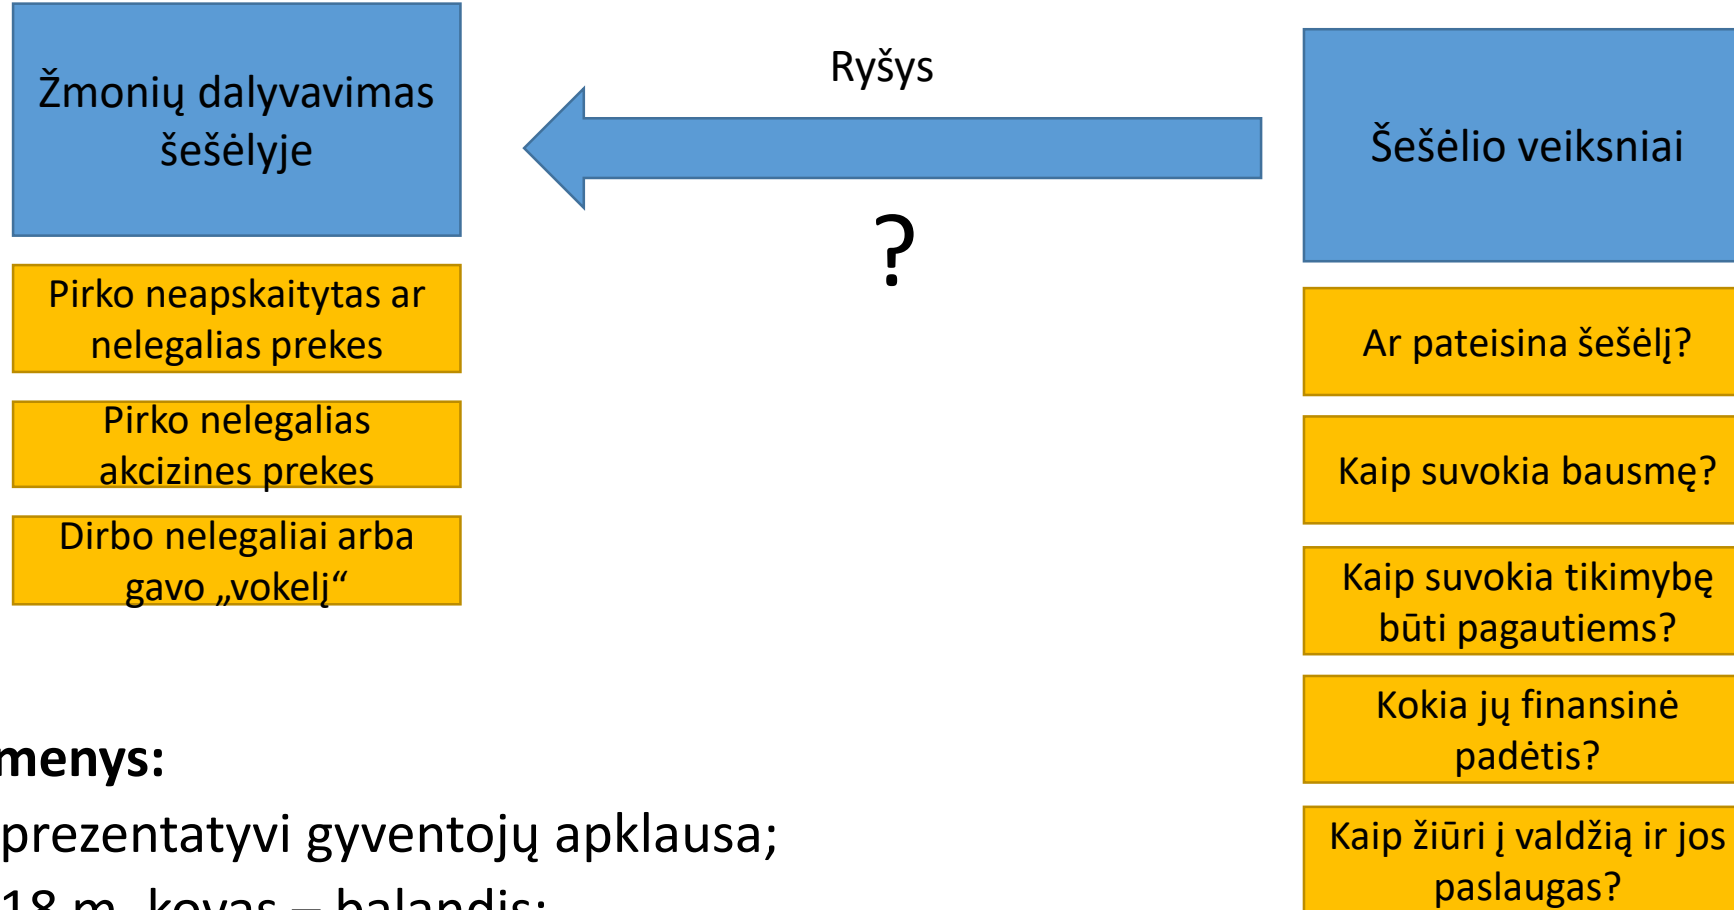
Žmonių dalyvavimas šešėlyje

Ryšys

?

Šešėlio veiksniai

Pirko neapskaitytas ar nelegalias prekes

Pirko nelegalias akcizines prekes

Dirbo nelegaliai arba gavo „vokelį“

Ar pateisina šešėlį?

Kaip suvokia bausmę?

Kaip suvokia tikimybę būti pagautiems?

Kokia jų finansinė padėtis?

Kaip žiūri į valdžią ir jos paslaugas?

menys:

prezentatyvi gyventojų apklausa;

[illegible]18 m. kovas – balandis;